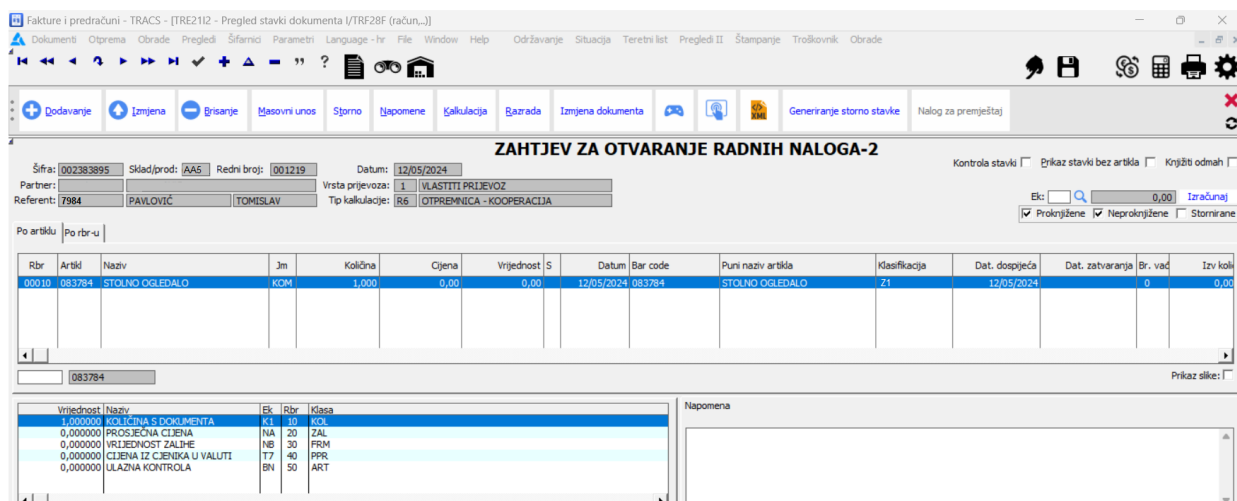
Fakture i predračuni - TRACS - [TRE21I2 - Pregled stavki dokumenta I/TRF28F (račun,..)]

Dokumenti Otprema Obrade Pregledi Šifarnici Parametri Language - hr File Window Help Održavanje Situacija Teretni list Pregledi II Štampanje Troškovnik Obrade

Dodavanje Izmjena Brisanje Masovni unos Storno Napomene Kalkulacija Razrada Izmjena dokumenta Generiranje storno stavke Nalog za premještaj

ZAHTJEV ZA OTVARANJE RADNIH NALOGA-2

Kontrola stavki Prikaz stavki bez artikla Knjižiti odmah

Šifra: 002383895 Sklad/prod: AA5 Redni broj: 001219 Datum: 12/05/2024
Partner: Vrsta prijevoza: 1 VLASTITI PRIJEVOZ
Referent: 7984 PAVLOVIĆ TOMISLAV Tip kalkulacije: R6 OTPREMNICA - KOOPERACIJA

Ek: 0,00 Izračunaj
Proknjižene Neproknjižene Stornirane

Po artiklu Po rbr-u

| Rbr | Artikl | Naziv | Jm | Količina | Cijena | Vrijednost | S | Datum | Bar code | Puni naziv artikla | Klasifikacija | Dat. dospijeća | Dat. zatvaranja | Br. vać | Izv koli |
|---|---|---|---|---|---|---|---|---|---|---|---|---|---|---|---|
| 00010 | 083784 | STOLNO OGLEDALO | KOM | 1,000 | 0,00 | 0,00 | | 12/05/2024 | 083784 | STOLNO OGLEDALO | Z1 | 12/05/2024 | | 0 | 0,00 |

083784

Prikaz slike:

| Vrijednost | Naziv | Ek | Rbr | Klasa |
|---|---|---|---|---|
| 1,000000 | KOLIČINA S DOKUMENTA | K1 | 10 | KOL |
| 0,000000 | PROSJEČNA CIJENA | NA | 20 | ZAL |
| 0,000000 | VRIJEDNOST ZALIHE | NB | 30 | FRM |
| 0,000000 | CIJENA IZ CJENIKA U VALUTI | T7 | 40 | PPR |
| 0,000000 | ULAZNA KONTROLA | BN | 50 | ART |

Napomena